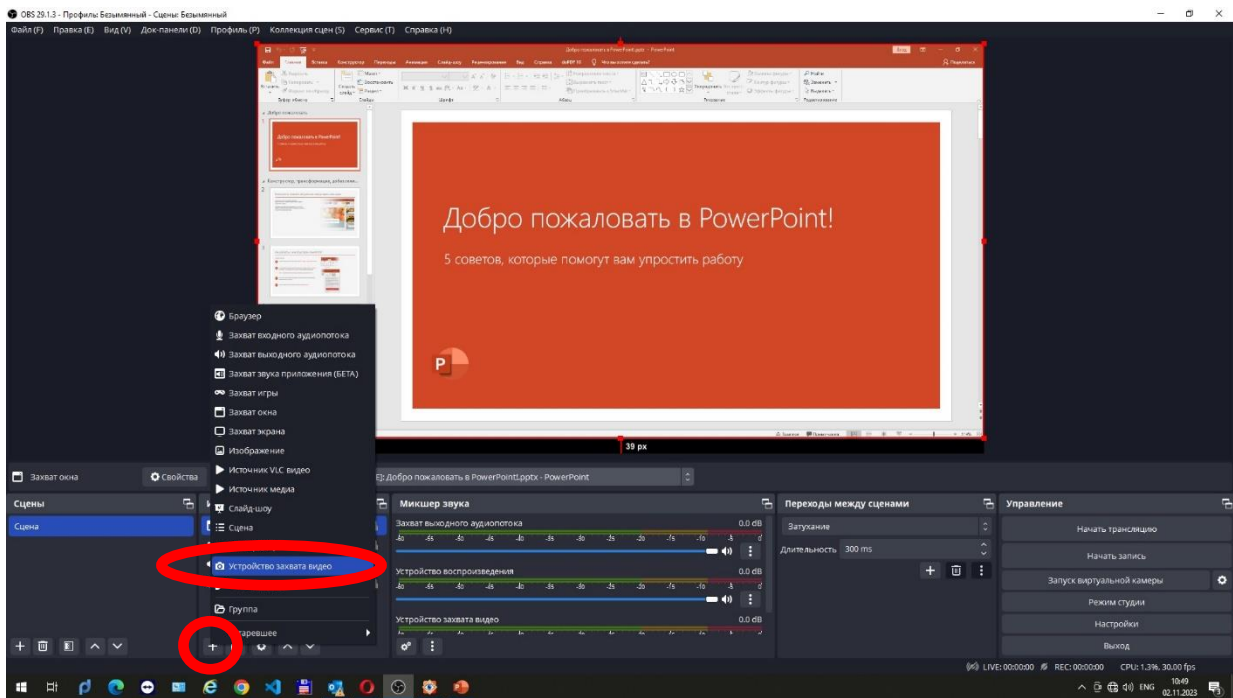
OBS 29.1.3 - Профиль: Безымянный - Сцены: Безымянный

Файл (F) Правка (E) Вид (V) Док-панели (D) Профиль (P) Коллекция сцен (S) Сервис (T) Справка (H)

Добро пожаловать в PowerPoint!

5 советов, которые помогут вам упростить работу

39 px

Браузер
Захват входного аудиопотока
Захват выходного аудиопотока
Захват звука приложения (БЕТА)
Захват игры
Захват окна
Захват экрана
Изображение
Источник VLC видео
Источник медиа
Слайд-шоу
Сцена
Устройство захвата видео
Группа
Устаревшее

Захват окна
Свойства
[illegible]] Добро пожаловать в PowerPoint!.pptx - PowerPoint

Сцены
Сцена

Микшер звука
Захват выходного аудиопотока 0.0 dB
Устройство воспроизведения 0.0 dB
Устройство захвата видео 0.0 dB

Переходы между сценами
Затухание
Длительность 300 ms

Управление
Начать трансляцию
Начать запись
Запуск виртуальной камеры
Режим студии
Настройки
Выход

LIVE: 00:00:00 REC: 00:00:00 CPU: 1.3%, 30.00 fps

ENG 10:49 02.11.2023